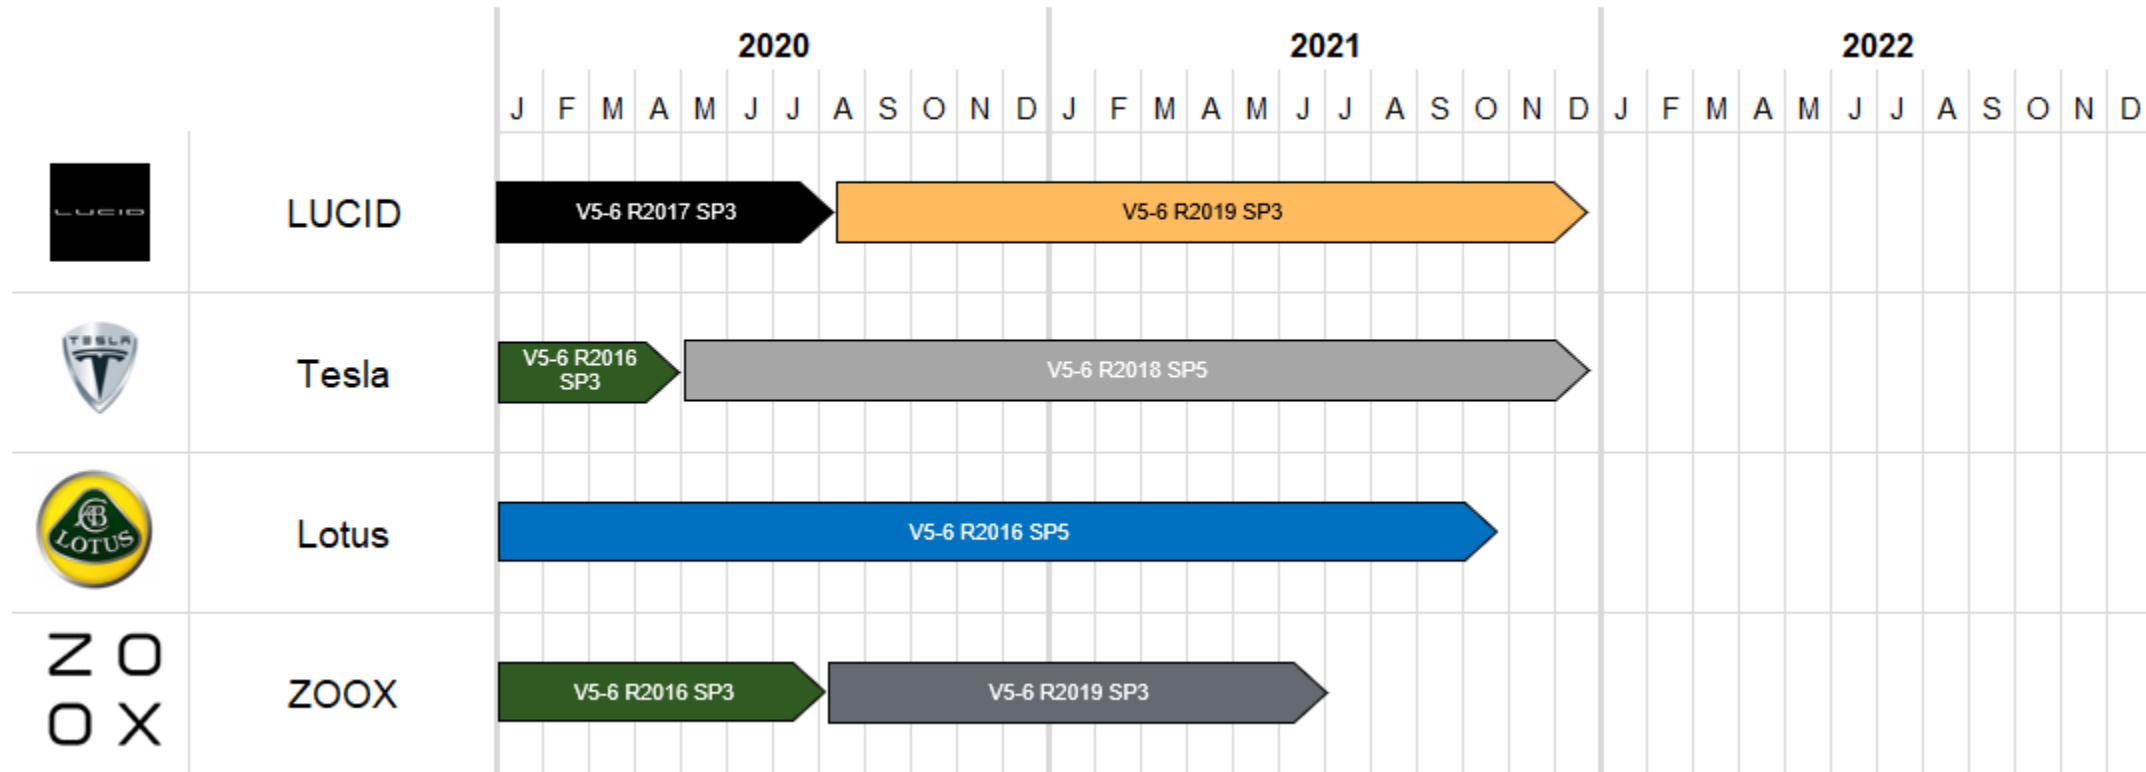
| | | 2020 | 2021 | 2022 |
|---|---|---|---|---|
| | | J F M A M J J A S O N D | J F M A M J J A S O N D | J F M A M J J A S O N D |
| LUCID | LUCID | V5-6 R2017 SP3, V5-6 R2019 SP3 | | |
| TESLA | Tesla | V5-6 R2016 SP3, V5-6 R2018 SP5 | | |
| LOTUS | Lotus | V5-6 R2016 SP5 | | |
| ZOOX | ZOOX | V5-6 R2016 SP3, V5-6 R2019 SP3 | | |